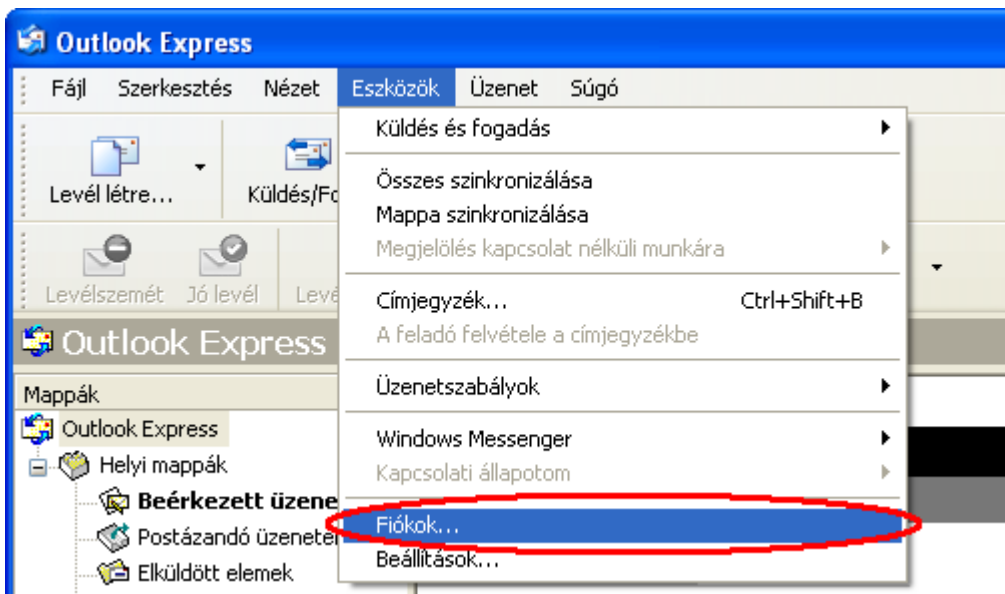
Outlook Express

Fájl Szerkesztés Nézet Eszközök Üzenet Súgó

Levél létre... Küldés/Fo

Levélszemét Jó levél Levé

Outlook Express

Mappák

Outlook Express

Helyi mappák

Beérkezett üzene

Postázandó üzenete

Elküldött elemek

Küldés és fogadás

Összes szinkronizálása

Mappa szinkronizálása

Megjelölés kapcsolat nélküli munkára

Címjegyzék... Ctrl+Shift+B

A feladó felvétele a címjegyzékbe

Üzenetszabályok

Windows Messenger

Kapcsolati állapotom

Fiókok...

Beállítások...